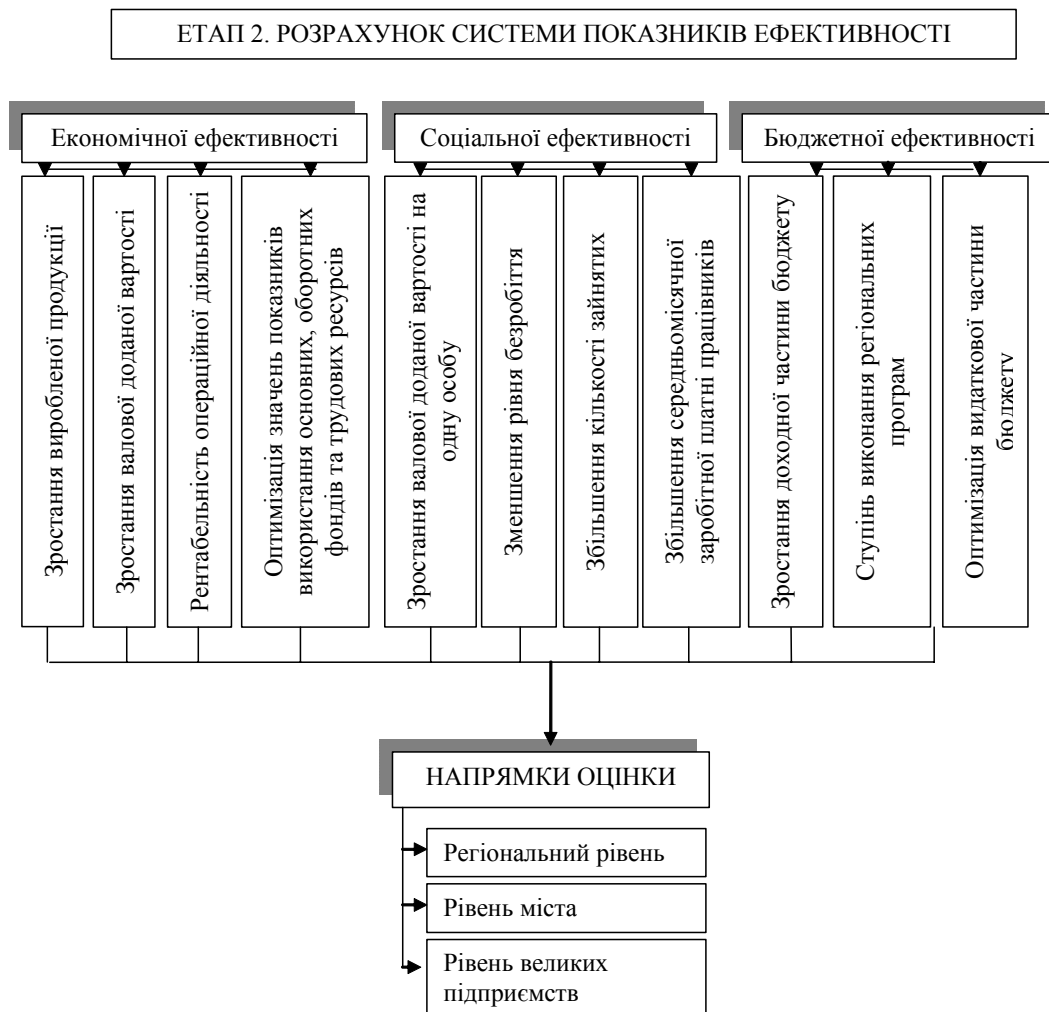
ЕТАП 2. РОЗРАХУНОК СИСТЕМИ ПОКАЗНИКІВ ЕФЕКТИВНОСТІ

Економічної ефективності

Соціальної ефективності

Бюджетної ефективності

Зростання виробленої продукції

Зростання валової доданої вартості

Рентабельність операційної діяльності

Оптимізація значень показників використання основних, оборотних фондів та трудових ресурсів

Зростання валової доданої вартості на одну особу

Зменшення рівня безробіття

Збільшення кількості зайнятих

Збільшення середньомісячної заробітної платні працівників

Зростання доходної частини бюджету

Ступінь виконання регіональних програм

Оптимізація видаткової частини бюджету

НАПРЯМКИ ОЦІНКИ

Регіональний рівень

Рівень міста

Рівень великих підприємств